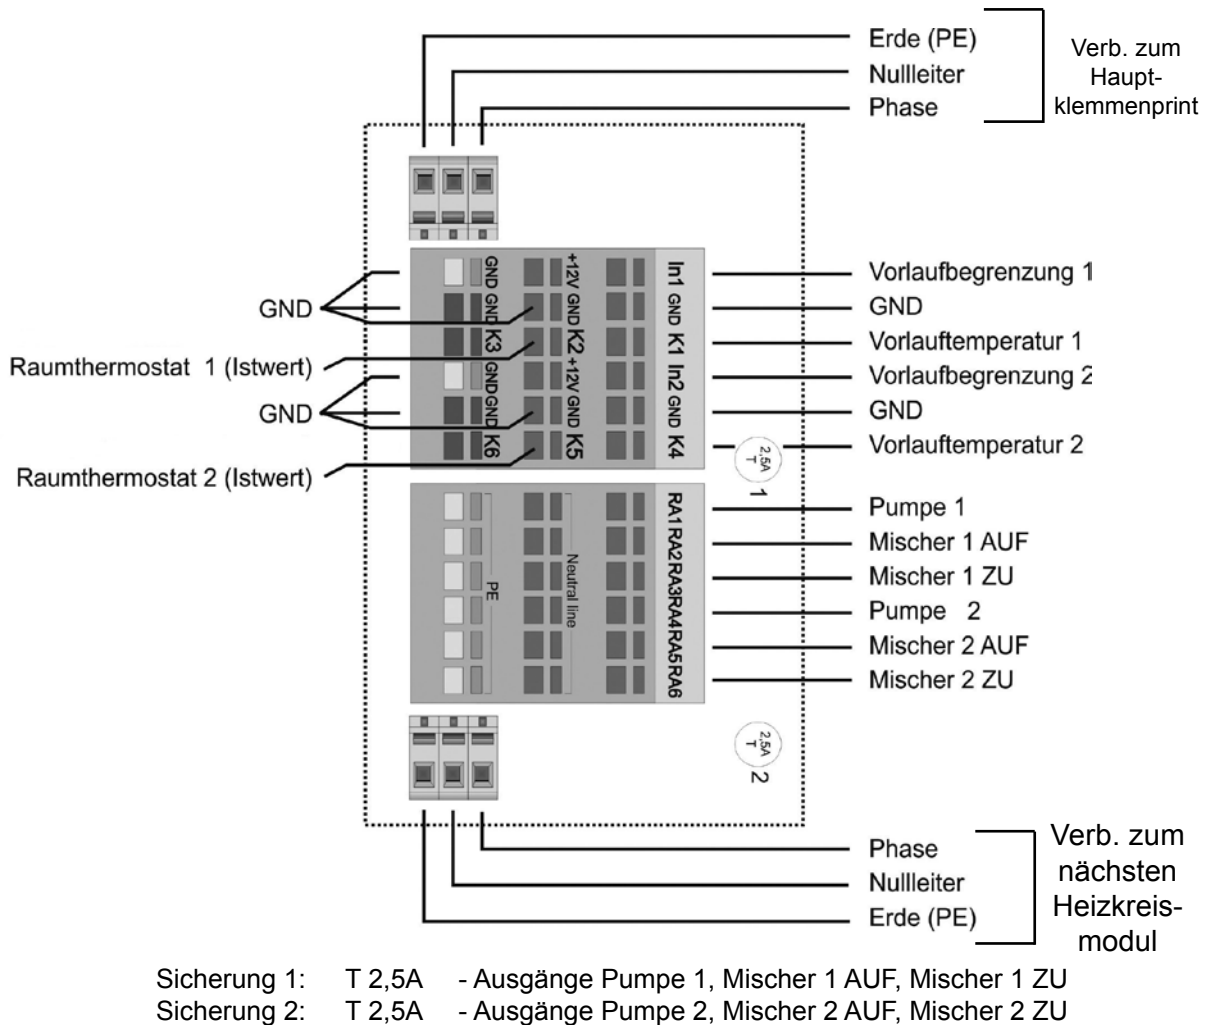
Erde (PE)
Nullleiter
Phase

Verb. zum Hauptklemmenprint

GND
Raumthermostat 1 (Istwert)
GND
Raumthermostat 2 (Istwert)

GND GND K3 GND GND K6
+12V GND K2 +12V GND K5
In1 GND K1 In2 GND K4

$\frac{2,5A}{T}$ 1

RA1 RA2 RA3 RA4 RA5 RA6
PE
Neutral line

$\frac{2,5A}{T}$ 2

Vorlaufbegrenzung 1
GND
Vorlauftemperatur 1
Vorlaufbegrenzung 2
GND
Vorlauftemperatur 2
Pumpe 1
Mischer 1 AUF
Mischer 1 ZU
Pumpe 2
Mischer 2 AUF
Mischer 2 ZU

Phase
Nullleiter
Erde (PE)

Verb. zum nächsten Heizkreismodul

Sicherung 1: T 2,5A - Ausgänge Pumpe 1, Mischer 1 AUF, Mischer 1 ZU
Sicherung 2: T 2,5A - Ausgänge Pumpe 2, Mischer 2 AUF, Mischer 2 ZU